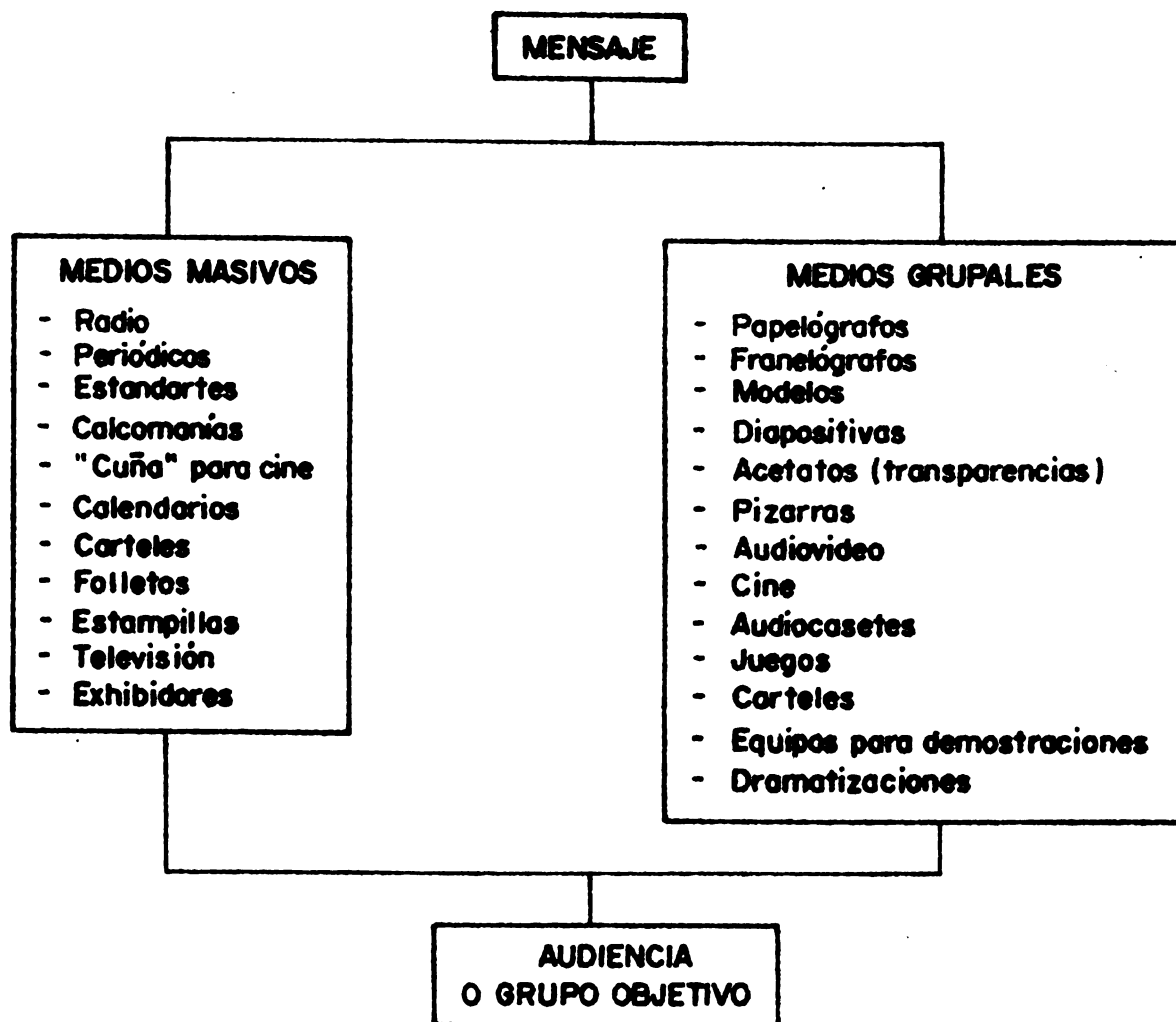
MENSAJE

MEDIOS MASIVOS
- Radio
- Periódicos
- Estandartes
- Calcomanías
- "Cuña" para cine
- Calendarios
- Carteles
- Folletos
- Estampillas
- Televisión
- Exhibidores

MEDIOS GRUPALES
- Papelógrafos
- Franelógrafos
- Modelos
- Diapositivas
- Acetatos (transparencias)
- Pizarras
- Audiovideo
- Cine
- Audiocasetes
- Juegos
- Carteles
- Equipos para demostraciones
- Dramatizaciones

AUDIENCIA
O GRUPO OBJETIVO